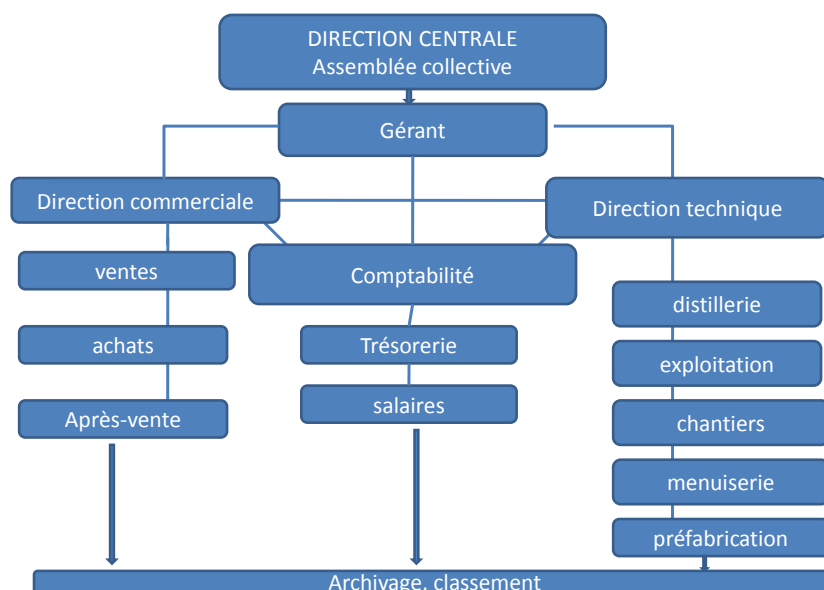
DIRECTION CENTRALE
Assemblée collective

Gérant

Direction commerciale

Direction technique

ventes

Comptabilité

achats

Trésorerie

Après-vente

salaires

distillerie

exploitation

chantiers

menuiserie

préfabrication

Archivage, classement